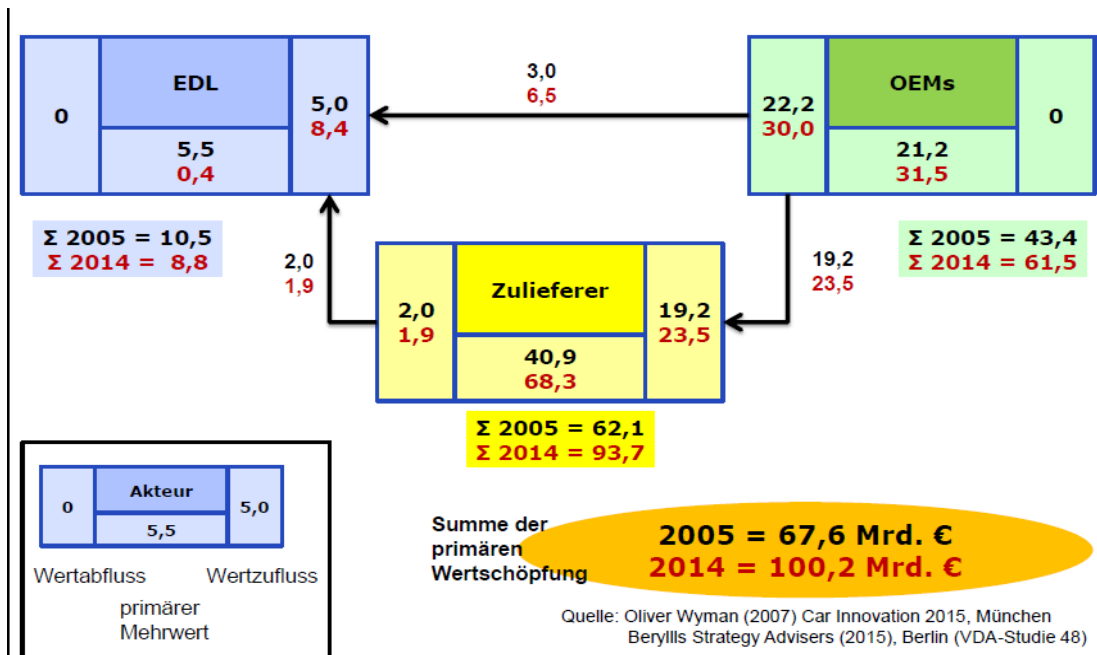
0

EDL

5,0
8,4

5,5
0,4

3,0
6,5

22,2
30,0

OEMs

0

21,2
31,5

Σ 2005 = 10,5
Σ 2014 = 8,8

2,0
1,9

2,0
1,9

Zulieferer

19,2
23,5

40,9
68,3

19,2
23,5

Σ 2005 = 43,4
Σ 2014 = 61,5

Σ 2005 = 62,1
Σ 2014 = 93,7

0

Akteur

5,0

5,5

Wertabfluss

Wertzufluss

primärer Mehrwert

Summe der primären Wertschöpfung

2005 = 67,6 Mrd. €
2014 = 100,2 Mrd. €

Quelle: Oliver Wyman (2007) Car Innovation 2015, München
Berylls Strategy Advisers (2015), Berlin (VDA-Studie 48)